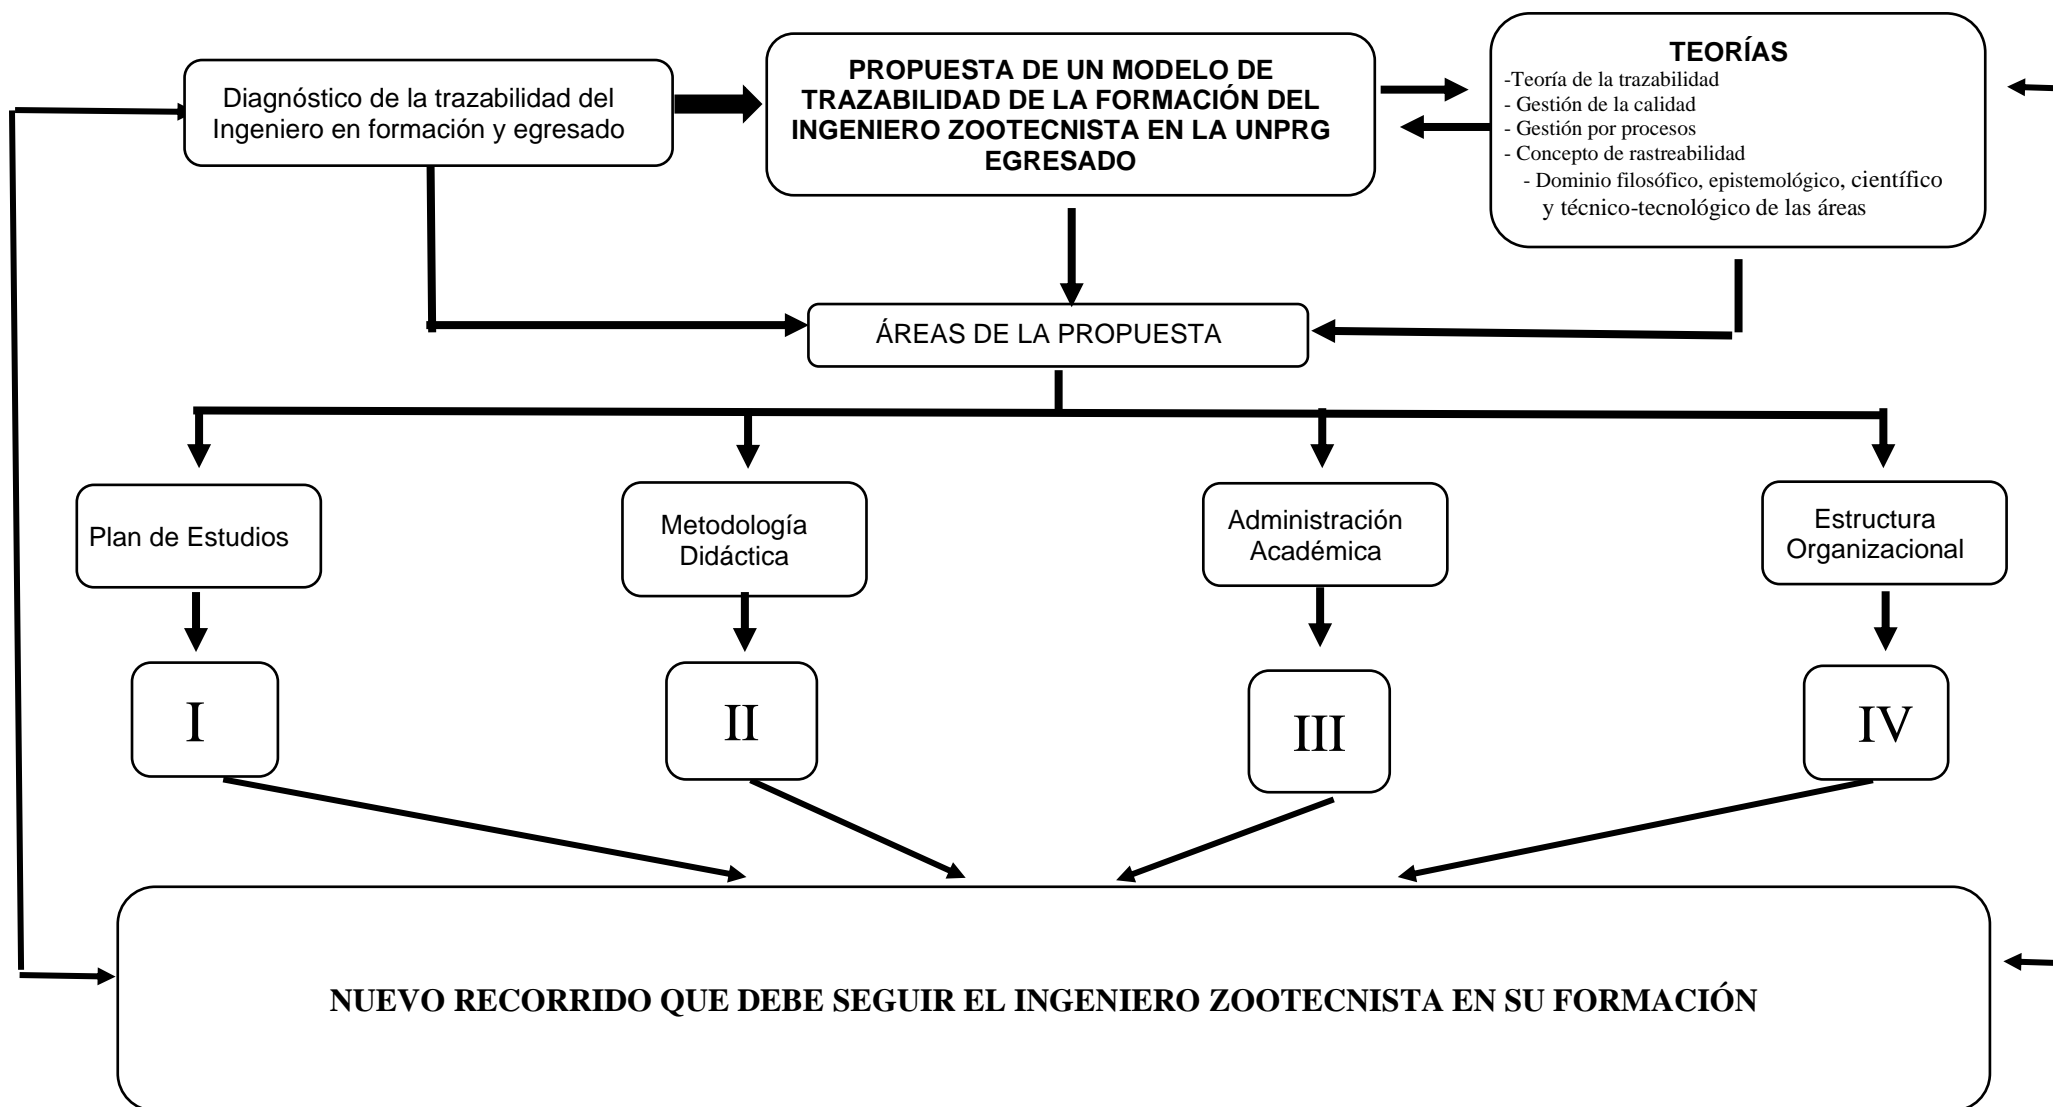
Diagnóstico de la trazabilidad del Ingeniero en formación y egresado

PROPUESTA DE UN MODELO DE TRAZABILIDAD DE LA FORMACIÓN DEL INGENIERO ZOOTECNISTA EN LA UNPRG EGRESADO

TEORÍAS
-Teoría de la trazabilidad
- Gestión de la calidad
- Gestión por procesos
- Concepto de rastreabilidad
- Dominio filosófico, epistemológico, científico y técnico-tecnológico de las áreas

ÁREAS DE LA PROPUESTA

Plan de Estudios

Metodología Didáctica

Administración Académica

Estructura Organizacional

I

II

III

IV

NUEVO RECORRIDO QUE DEBE SEGUIR EL INGENIERO ZOOTECNISTA EN SU FORMACIÓN